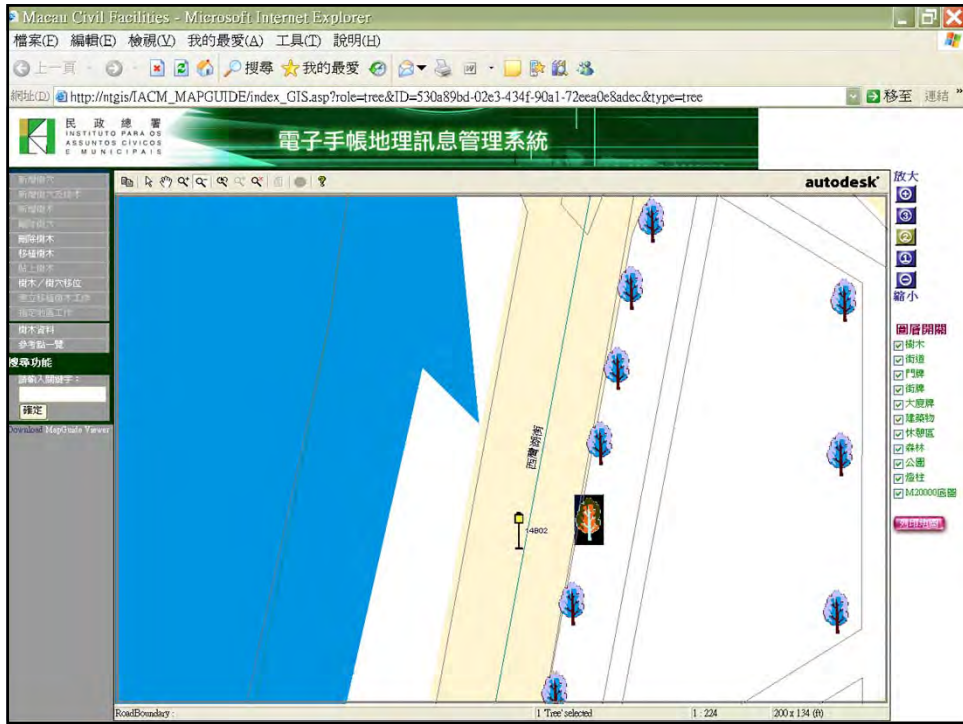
Macau Civil Facilities - Microsoft Internet Explorer

檔案(F) 編輯(E) 檢視(V) 我的最愛(A) 工具(T) 說明(H)

上一頁 搜尋 我的最愛

網址(D) http://ntgis/IACM_MAPGUIDE/index_GIS.asp?role=tree&ID=530a89bd-02e3-434f-90a1-72eea0e8adec&type=tree 移至 連結

民政總署 INSTITUTO PARA OS ASSUNTOS CIVICOS E MUNICIPAIS

電子手帳地理訊息管理系統

新增樹穴
新增樹穴及樹木
新增樹木
刪除樹穴
刪除樹木
移植樹木
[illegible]
樹木/樹穴移位
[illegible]
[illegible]

樹木資料
參考點一覽

搜尋功能
請輸入關鍵字:
確定

Download MapGuide Viewer

autodesk

放大
縮小

圖層開關
樹木
街道
門牌
街牌
大廈牌
建築物
休憩區
森林
公園
燈柱
M20000底圖

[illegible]

西灣湖街

4802

RoadBoundary :
1 'Tree' selected
1 : 224
200 x 134 (ft)